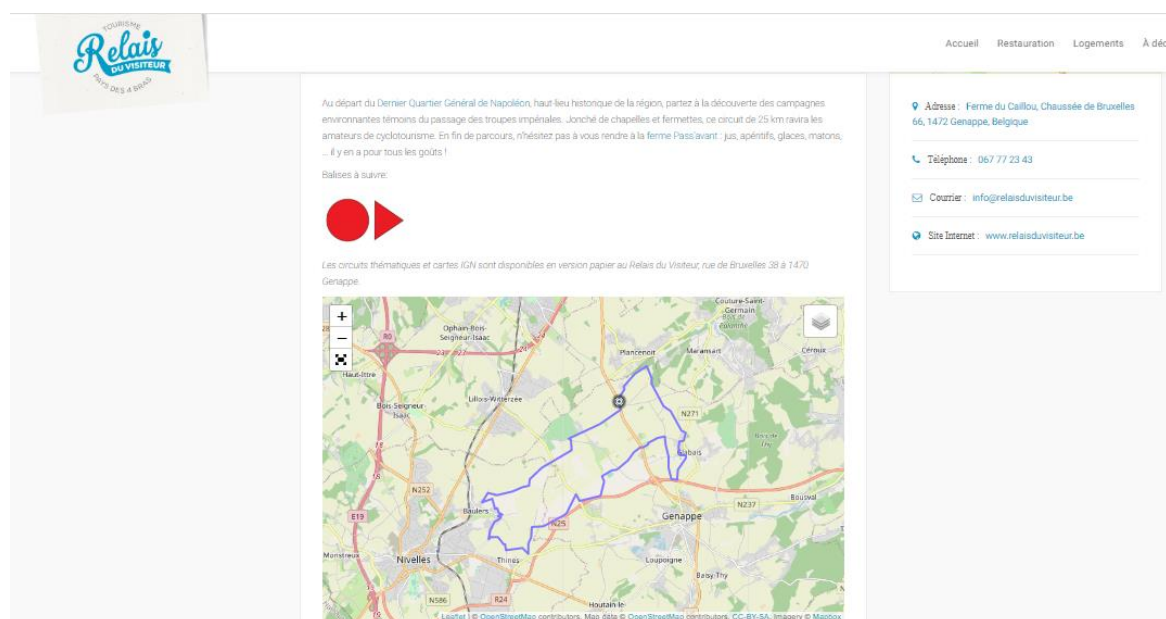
TOURISME
Relais
DU VISITEUR
PAYS DES 4 BRAS

Accueil Restauration Logements À déc

Au départ du Dernier Quartier Général de Napoléon, haut-lieu historique de la région, partez à la découverte des campagnes environnantes témoins du passage des troupes impériales. Jonché de chapelles et fermettes, ce circuit de 25 km ravira les amateurs de cyclotourisme. En fin de parcours, n'hésitez pas à vous rendre à la ferme Pass'avant : jus, apéritifs, glaces, matons, ... il y en a pour tous les goûts !

Balises à suivre :

Les circuits thématiques et cartes IGN sont disponibles en version papier au Relais du Visiteur, rue de Bruxelles 38 à 1470 Genappe.

+
−
Couture-Saint-Germain
Ophain-Bois-Seigneur-Isaac
R0
Plancenoit
Maransart
Céroux
Haut-Ittre
Lillois-Witterzée
N271
Bois-Seigneur-Isaac
Bois de Thy
Glabais
N252
Bousval
N237
E19
Baulers
N25
Genappe
Monstreux
Nivelles
Thines
Loupoigne
Baisy-Thy
N586
R24
Houtain-le
Leaflet | © OpenStreetMap contributors, Map data © OpenStreetMap contributors, CC-BY-SA, Imagery © Mapbox

Adresse : Ferme du Caillou, Chaussée de Bruxelles 66, 1472 Genappe, Belgique

Téléphone : 067 77 23 43

Courrier : info@relaisduvisiteur.be

Site Internet : www.relaisduvisiteur.be